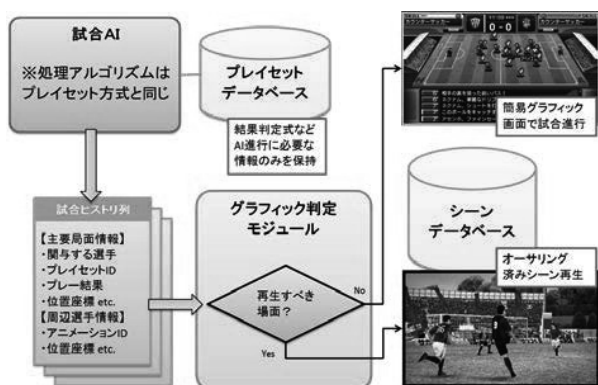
試合AI

※処理アルゴリズムはプレイセット方式と同じ

プレイセットデータベース

結果判定式などAI進行に必要な情報のみを保持

0-0

簡易グラフィック画面で試合進行

試合ヒストリ列

【主要局面情報】
・関与する選手
・プレイセットID
・プレー結果
・位置座標 etc.
【周辺選手情報】
・アニメーションID
・位置座標 etc.

グラフィック判定モジュール

再生すべき場面？

No

Yes

シーンデータベース

オーサリング済みシーン再生